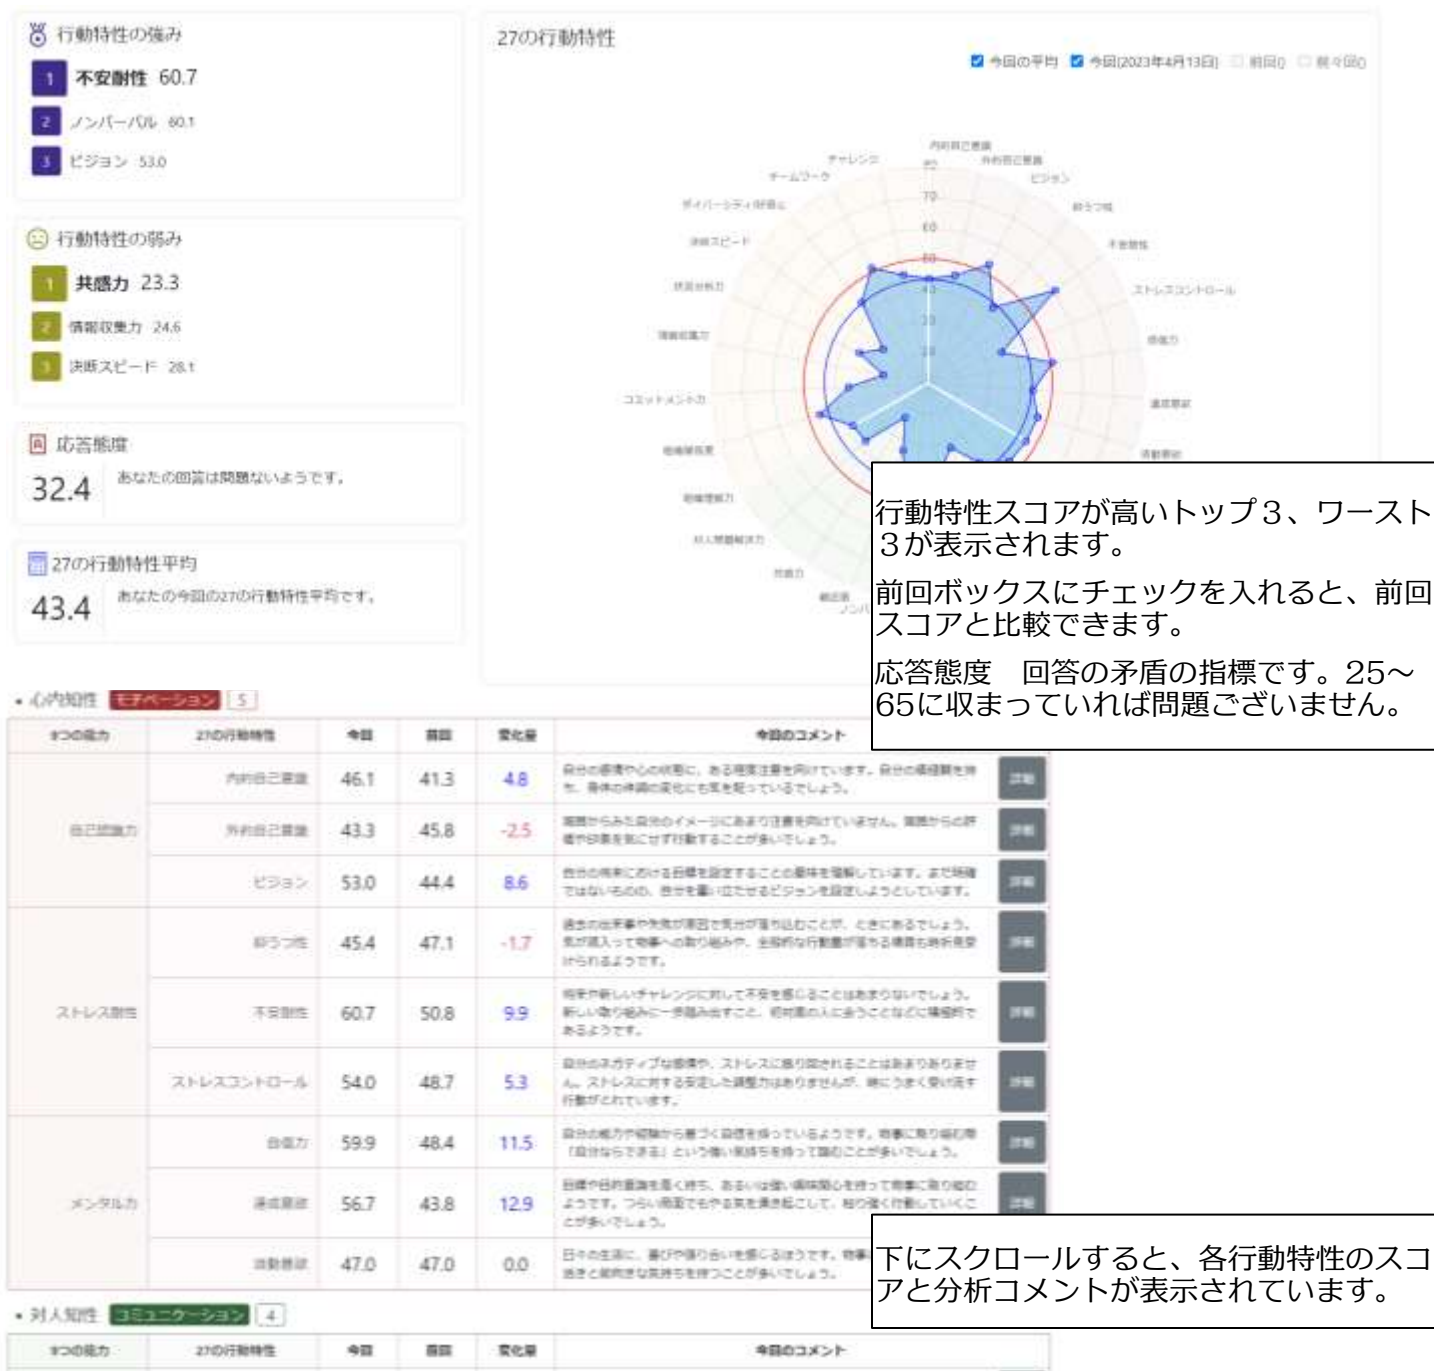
行動特性の強み

1 不安耐性 60.7

2 ノンバーバル 60.1

3 ビジョン 53.0

行動特性の弱み

1 共感力 23.3

2 情報収集力 24.6

3 決断スピード 28.1

応答態度

32.4 あなたの回答は問題ないようです。

27の行動特性平均

43.4 あなたの今回の27の行動特性平均です。

27の行動特性

今回の平均 今回(2023年4月13日) 前回() 前々回()

内的自己意識 外的自己意識 ビジョン 抑うつ性 不安耐性 ストレスコントロール 自信力 達成意欲 活動意欲 チャレンジ チームワーク ダイバーシティ許容 決断スピード 状況分析力 情報収集力 コミットメント力 他者承認 他者理解力 対人問題解決力 共感力 相談者 ノンバ

80 70 60 50 40 30 20

行動特性スコアが高いトップ3、ワースト3が表示されます。

前回ボックスにチェックを入れると、前回スコアと比較できます。

応答態度　回答の矛盾の指標です。25〜65に収まっていれば問題ございません。

• 心内知性 モチベーション 5

| 9つの能力 | 27の行動特性 | 今回 | 前回 | 変化量 | 今回のコメント | |
|---|---|---|---|---|---|---|
| 自己認識力 | 内的自己意識 | 46.1 | 41.3 | 4.8 | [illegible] | 詳細 |
| | 外的自己意識 | 43.3 | 45.8 | -2.5 | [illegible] | 詳細 |
| | ビジョン | 53.0 | 44.4 | 8.6 | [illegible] | 詳細 |
| ストレス耐性 | 抑うつ性 | 45.4 | 47.1 | -1.7 | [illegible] | 詳細 |
| | 不安耐性 | 60.7 | 50.8 | 9.9 | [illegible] | 詳細 |
| | ストレスコントロール | 54.0 | 48.7 | 5.3 | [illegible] | 詳細 |
| メンタル力 | 自信力 | 59.9 | 48.4 | 11.5 | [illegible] | 詳細 |
| | 達成意欲 | 56.7 | 43.8 | 12.9 | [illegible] | 詳細 |
| | 活動意欲 | 47.0 | 47.0 | 0.0 | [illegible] | |

下にスクロールすると、各行動特性のスコアと分析コメントが表示されています。

• 対人知性 コミュニケーション 4

| 9つの能力 | 27の行動特性 | 今回 | 前回 | 変化量 | 今回のコメント |
|---|---|---|---|---|---|